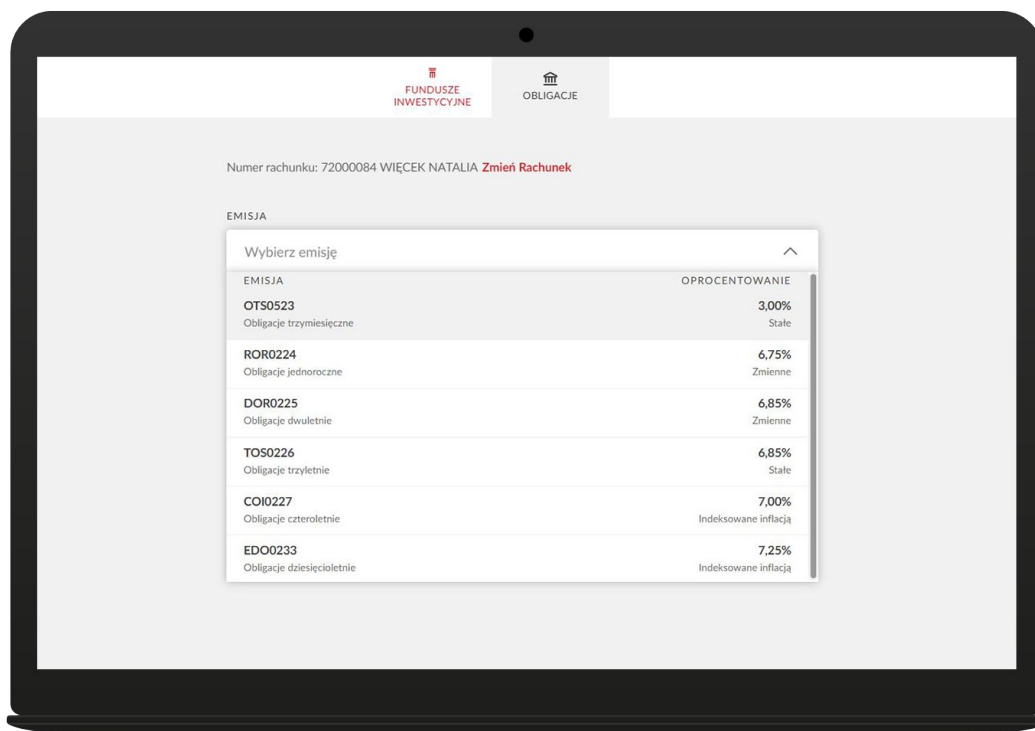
FUNDUSZE INWESTYCYJNE

OBLIGACJE

Numer rachunku: 72000084 WIĘCEK NATALIA Zmień Rachunek

EMISJA

Wybierz emisję

| EMISJA | OPROCENTOWANIE |
|---|---|
| OTS0523 Obligacje trzymiesięczne | 3,00% Stałe |
| ROR0224 Obligacje jednoroczne | 6,75% Zmienne |
| DOR0225 Obligacje dwuletnie | 6,85% Zmienne |
| TOS0226 Obligacje trzyletnie | 6,85% Stałe |
| COI0227 Obligacje czteroletnie | 7,00% Indeksowane inflacją |
| EDO0233 Obligacje dziesięcioletnie | 7,25% Indeksowane inflacją |